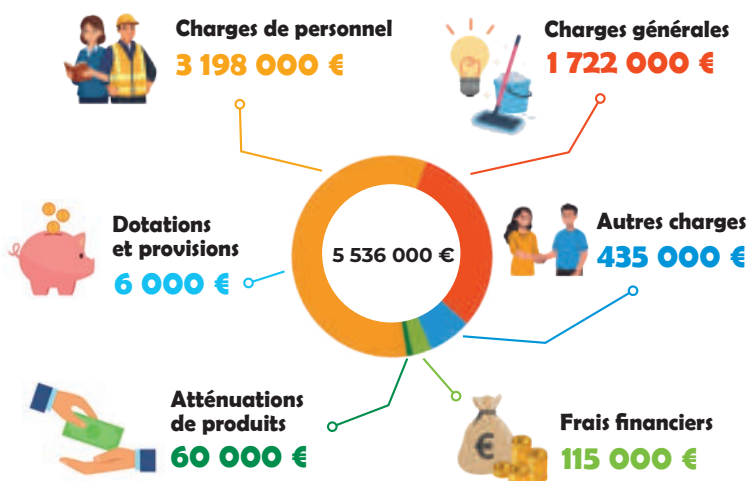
Charges de personnel
3 198 000 €

Charges générales
1 722 000 €

Dotations et provisions
6 000 €

5 536 000 €

Autres charges
435 000 €

Atténuations de produits
60 000 €

Frais financiers
115 000 €

€